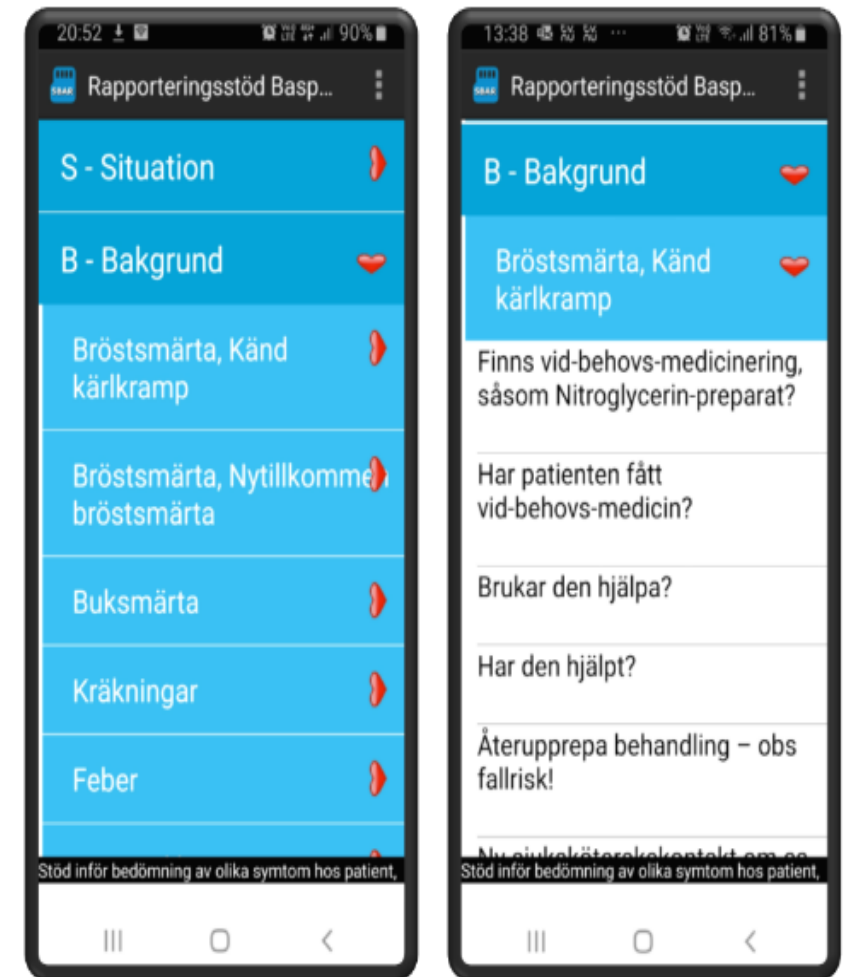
20:52 90%

SBAR Rapporteringsstöd Basp...

S - Situation

B - Bakgrund

Bröstsmärta, Känd kärlkramp

Bröstsmärta, Nytillkommen bröstsmärta

Buksmärta

Kräkningar

Feber

Stöd inför bedömning av olika symtom hos patient,

13:38 81%

SBAR Rapporteringsstöd Basp...

B - Bakgrund

Bröstsmärta, Känd kärlkramp

Finns vid-behovs-medicinering, såsom Nitroglycerin-preparat?

Har patienten fått vid-behovs-medicin?

Brukar den hjälpa?

Har den hjälpt?

Återupprepa behandling – obs fallrisk!

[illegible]

Stöd inför bedömning av olika symtom hos patient,